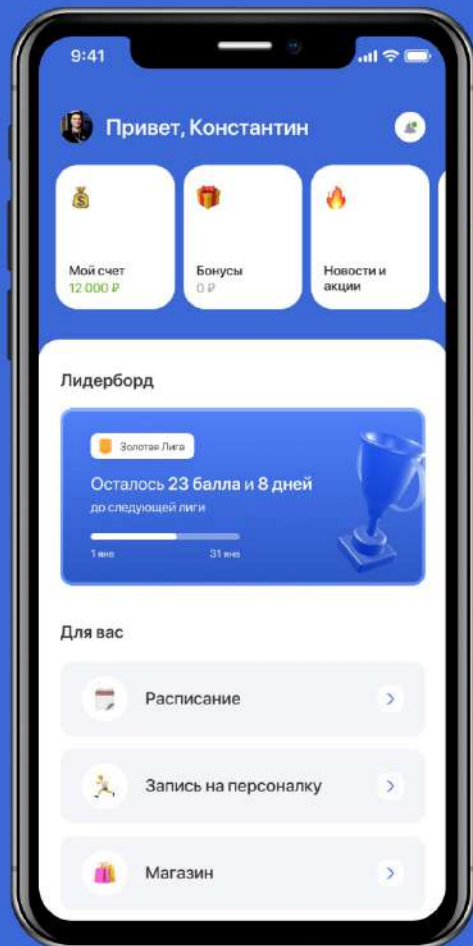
9:41

Привет, Константин

Мой счет
12 000 ₽

Бонусы
0 ₽

Новости и акции

Лидерборд

Золотая Лига

Осталось 23 балла и 8 дней
до следующей лиги

1 янв
31 янв

Для вас

Расписание

Запись на персоналку

Магазин